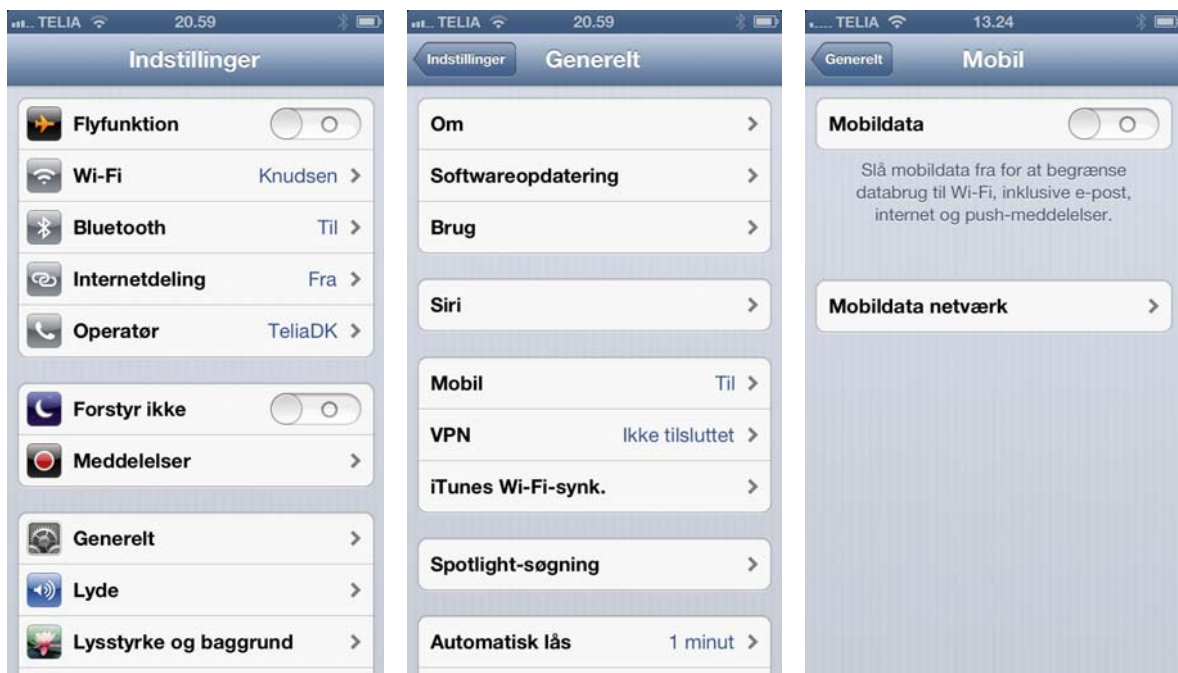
TELIA 20.59

Indstillinger

Flyfunktion

Wi-Fi Knudsen

Bluetooth Til

Internetdeling Fra

Operatør TeliaDK

Forstyr ikke

Meddelelser

Generelt

Lyde

Lysstyrke og baggrund

TELIA 20.59

Indstillinger Generelt

Om

Softwareopdatering

Brug

Siri

Mobil Til

VPN Ikke tilsluttet

iTunes Wi-Fi-synk.

Spotlight-søgning

Automatisk lås 1 minut

TELIA 13.24

Generelt Mobil

Mobildata

Slå mobildata fra for at begrænse databrug til Wi-Fi, inklusive e-post, internet og push-meddelelser.

Mobildata netværk